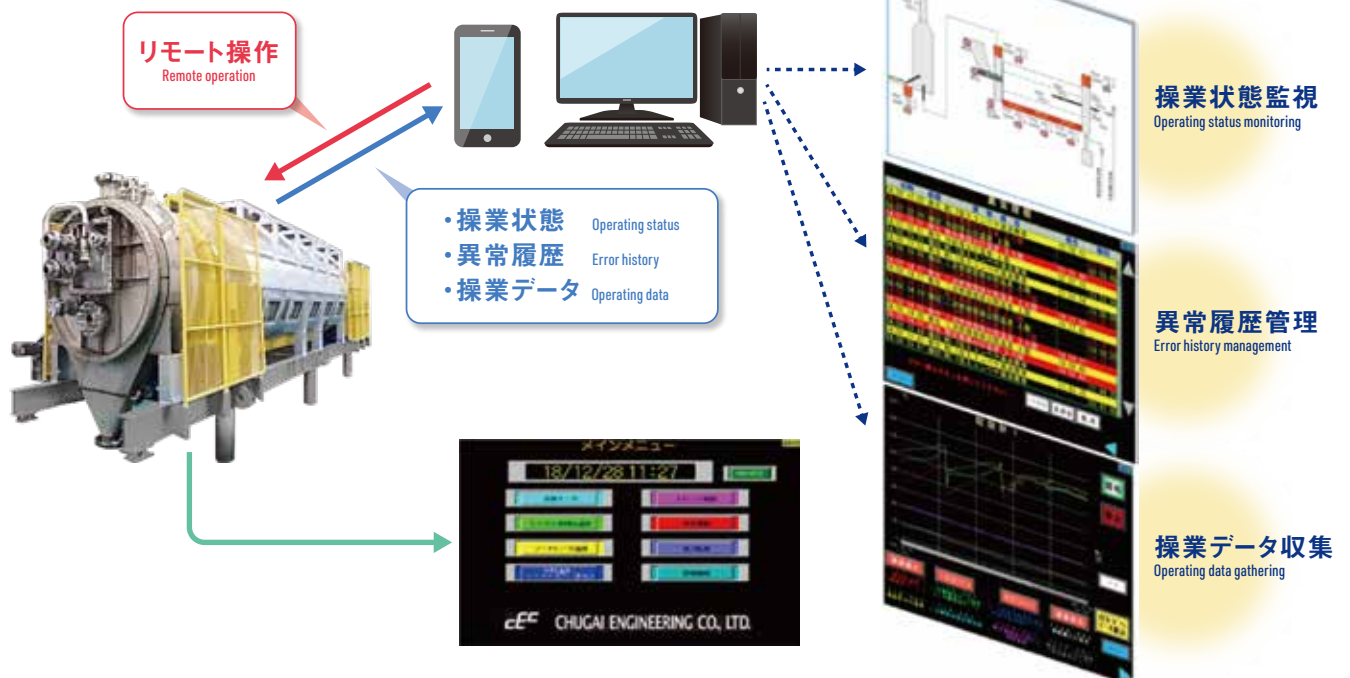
リモート操作
Remote operation

・操業状態 Operating status
・異常履歴 Error history
・操業データ Operating data

メインメニュー
18/12/28 11:27
CEC CHUGAI ENGINEERING CO., LTD.

操業状態監視
Operating status monitoring

異常履歴管理
Error history management

操業データ収集
Operating data gathering